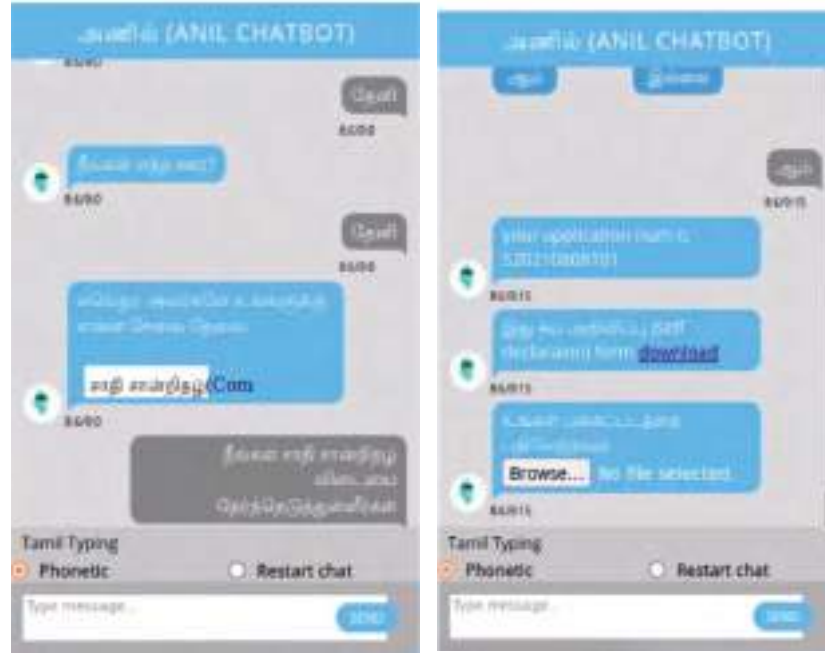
அனில் (ANIL CHATBOT)

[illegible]

தேனி

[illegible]

நீங்கள் எந்த ஊர்?

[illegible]

தேனி

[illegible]

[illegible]

சாதி சான்றிதழ் Com

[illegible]

நீங்கள் சாதி சான்றிதழ் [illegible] தேர்ந்தெடுத்துள்ளீர்கள்

Tamil Typing

Phonetic

Restart chat

Type message...

SEND

அனில் (ANIL CHATBOT)

ஆம்

இல்லை

ஆம்

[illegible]

your application num is 520210808101

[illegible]

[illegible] Self Declaration form download

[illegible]

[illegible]

Browse... No file selected

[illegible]

Tamil Typing

Phonetic

Restart chat

Type message...

SEND